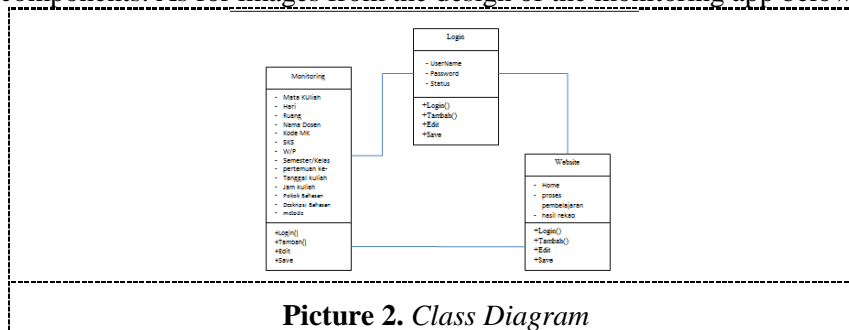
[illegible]

Login

- UserName
- Password
- Status

+Login()
+Tambah()
+Edit
+Save

Monitoring

- Mata Kuliah
- Hari
- Ruang
- Nama Dosen
- Kode MK
- SKS
- W/P
- Semester/Kelas
- pertemuan ke-
- Tanggal kuliah
- Jam kuliah
- Pokok Bahasan
- Deskripsi Bahasan
- metode

+Login()
+Tambah()
+Edit
+Save

Website

- Home
- proses pembelajaran
- hasil rekap

+Login()
+Tambah()
+Edit
+Save

**Picture 2.** *Class Diagram*